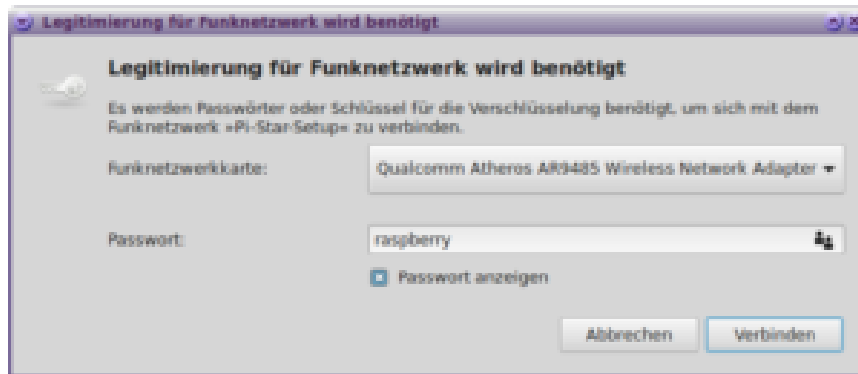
Legitimierung für Funknetzwerk wird benötigt

Legitimierung für Funknetzwerk wird benötigt

Es werden Passwörter oder Schlüssel für die Verschlüsselung benötigt, um sich mit dem Funknetzwerk »Pi-Star-Setup« zu verbinden.

Funknetzwerkkarte:

Qualcomm Atheros AR9485 Wireless Network Adapter

Passwort:

raspberry

Passwort anzeigen

Abbrechen

Verbinden